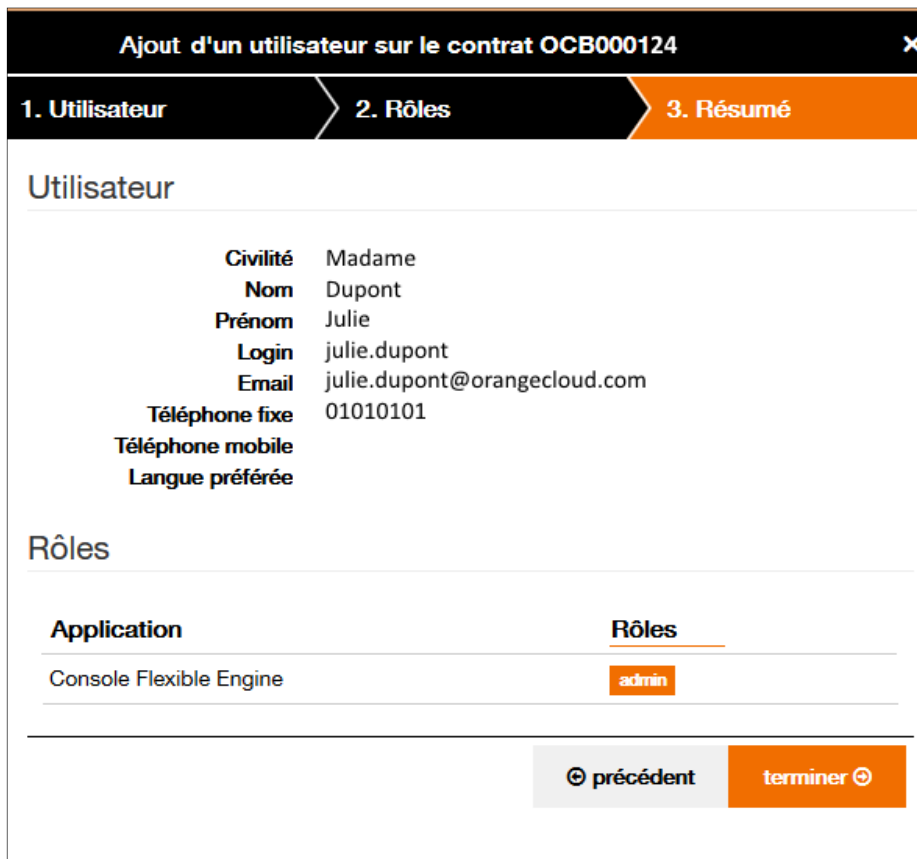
Ajout d'un utilisateur sur le contrat OCB000124 ×

1. Utilisateur
2. Rôles
3. Résumé

Utilisateur

Civilité Madame
Nom Dupont
Prénom Julie
Login julie.dupont
Email julie.dupont@orangecloud.com
Téléphone fixe 01010101
Téléphone mobile
Langue préférée

Rôles

| Application | Rôles |
|---|---|
| Console Flexible Engine | admin |

précédent
terminer